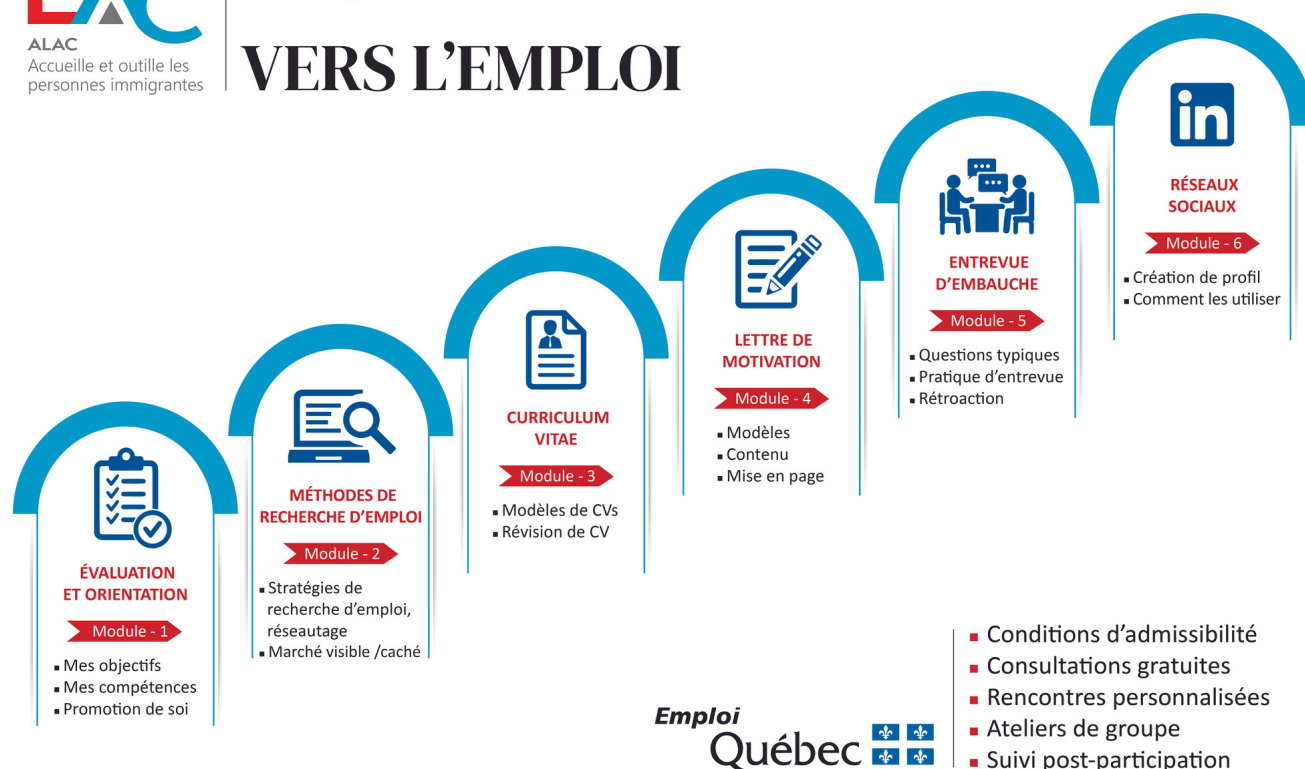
ALAC
Accueille et outille les personnes immigrantes

VERS L'EMPLOI

ÉVALUATION ET ORIENTATION
Module - 1
Mes objectifs
Mes compétences
Promotion de soi

MÉTHODES DE RECHERCHE D'EMPLOI
Module - 2
Stratégies de recherche d'emploi, réseautage
Marché visible /caché

CURRICULUM VITAE
Module - 3
Modèles de CVs
Révision de CV

LETTRE DE MOTIVATION
Module - 4
Modèles
Contenu
Mise en page

ENTREVUE D'EMBAUCHE
Module - 5
Questions typiques
Pratique d'entrevue
Rétroaction

in

RÉSEAUX SOCIAUX
Module - 6
Création de profil
Comment les utiliser

Emploi Québec

Conditions d'admissibilité
Consultations gratuites
Rencontres personnalisées
Ateliers de groupe
Suivi post-participation